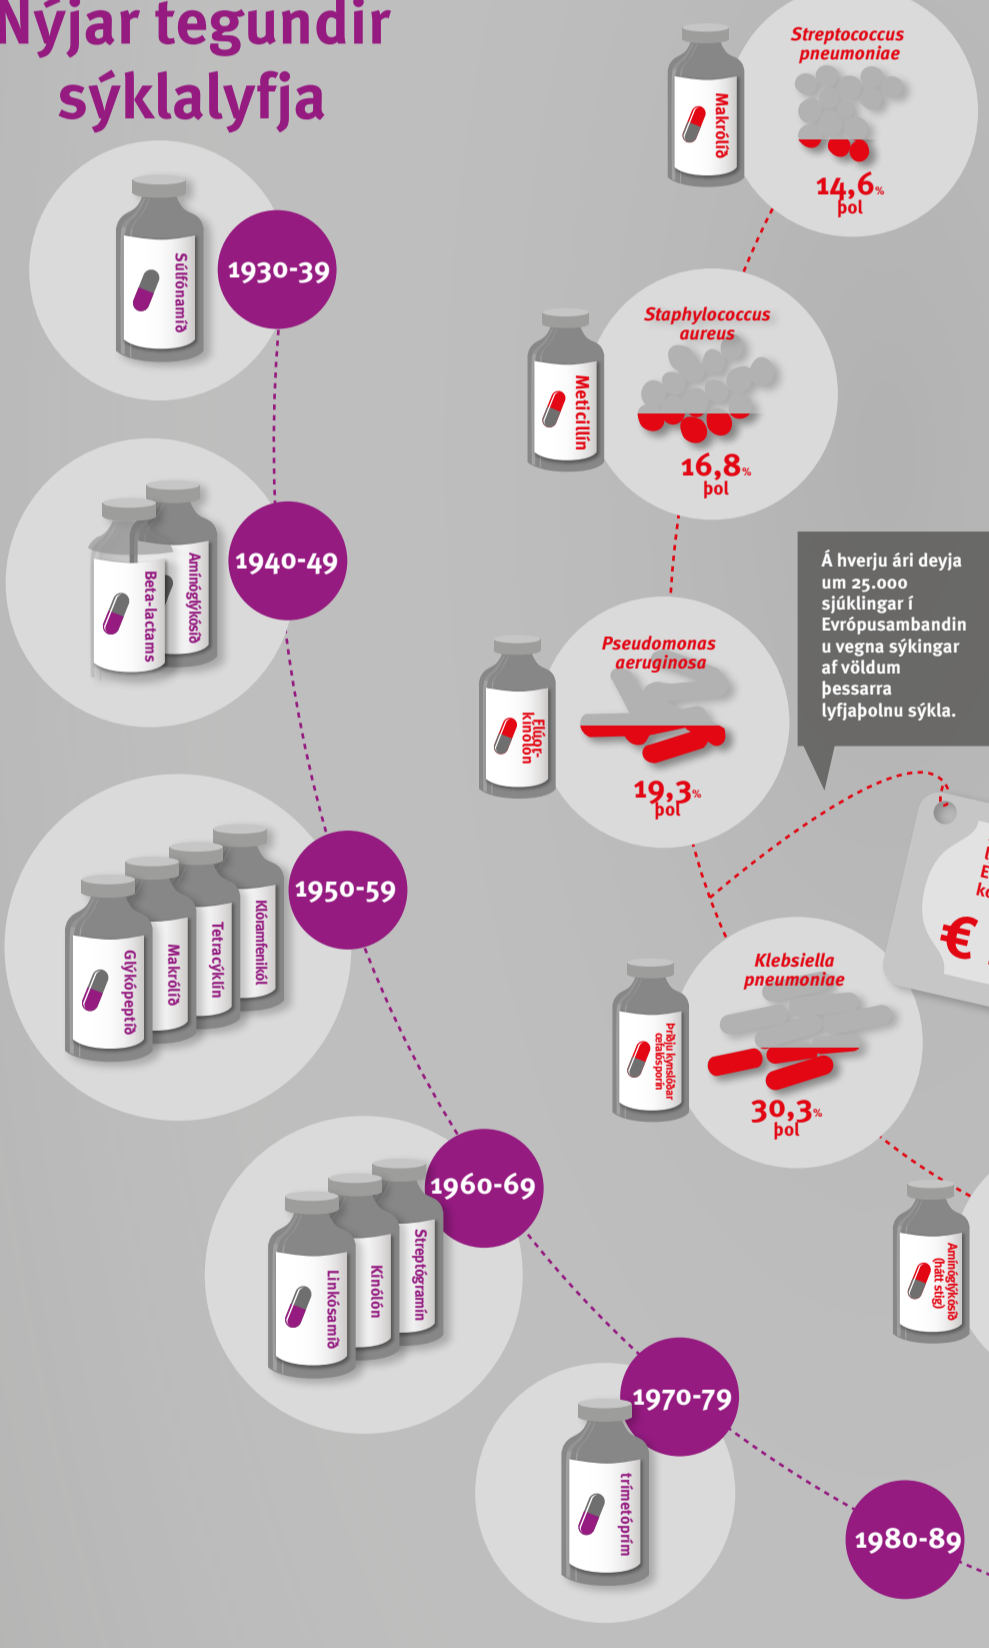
Nýjar tegundir sýklalyfja

Súlfónamíð
1930-39

Beta-lactams
Amínóglýkósíð
1940-49

Glýkópeptíð
Makrólíð
Tetracýklín
Klóramfeníkól
1950-59

Linkósamíð
Kínólón
Streptógramín
1960-69

trímetóprím
1970-79

1980-89

Makrólíð
Streptococcus pneumoniae
14,6% þol

Meticillín
Staphylococcus aureus
16,8% þol

Flúor-kínólón
Pseudomonas aeruginosa
19,3% þol

Á hverju ári deyja um 25.000 sjúklingar í Evrópusambandinu vegna sýkingar af völdum þessarra lyfjaþolnu sýkla.

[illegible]
€

Þriðju kynslóðar cefalósporín
Klebsiella pneumoniae
30,3% þol

Amínóglýkósíð (hátt stig)